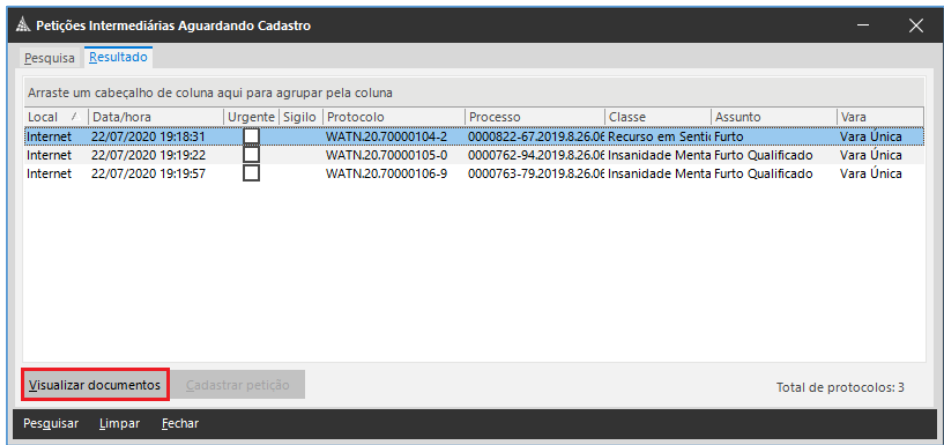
Petições Intermediárias Aguardando Cadastro

Pesquisa Resultado

Arraste um cabeçalho de coluna aqui para agrupar pela coluna

| Local | Data/hora | Urgente | Sigilo | Protocolo | Processo | Classe | Assunto | Vara |
|---|---|---|---|---|---|---|---|---|
| Internet | 22/07/2020 19:18:31 | | | WATN.20.70000104-2 | 0000822-67.2019.8.26.0( | Recurso em Senti( | Furto | Vara Única |
| Internet | 22/07/2020 19:19:22 | | | WATN.20.70000105-0 | 0000762-94.2019.8.26.0( | Insanidade Menta | Furto Qualificado | Vara Única |
| Internet | 22/07/2020 19:19:57 | | | WATN.20.70000106-9 | 0000763-79.2019.8.26.0( | Insanidade Menta | Furto Qualificado | Vara Única |

Visualizar documentos Cadastrar petição

Total de protocolos: 3

Pesquisar Limpar Fechar